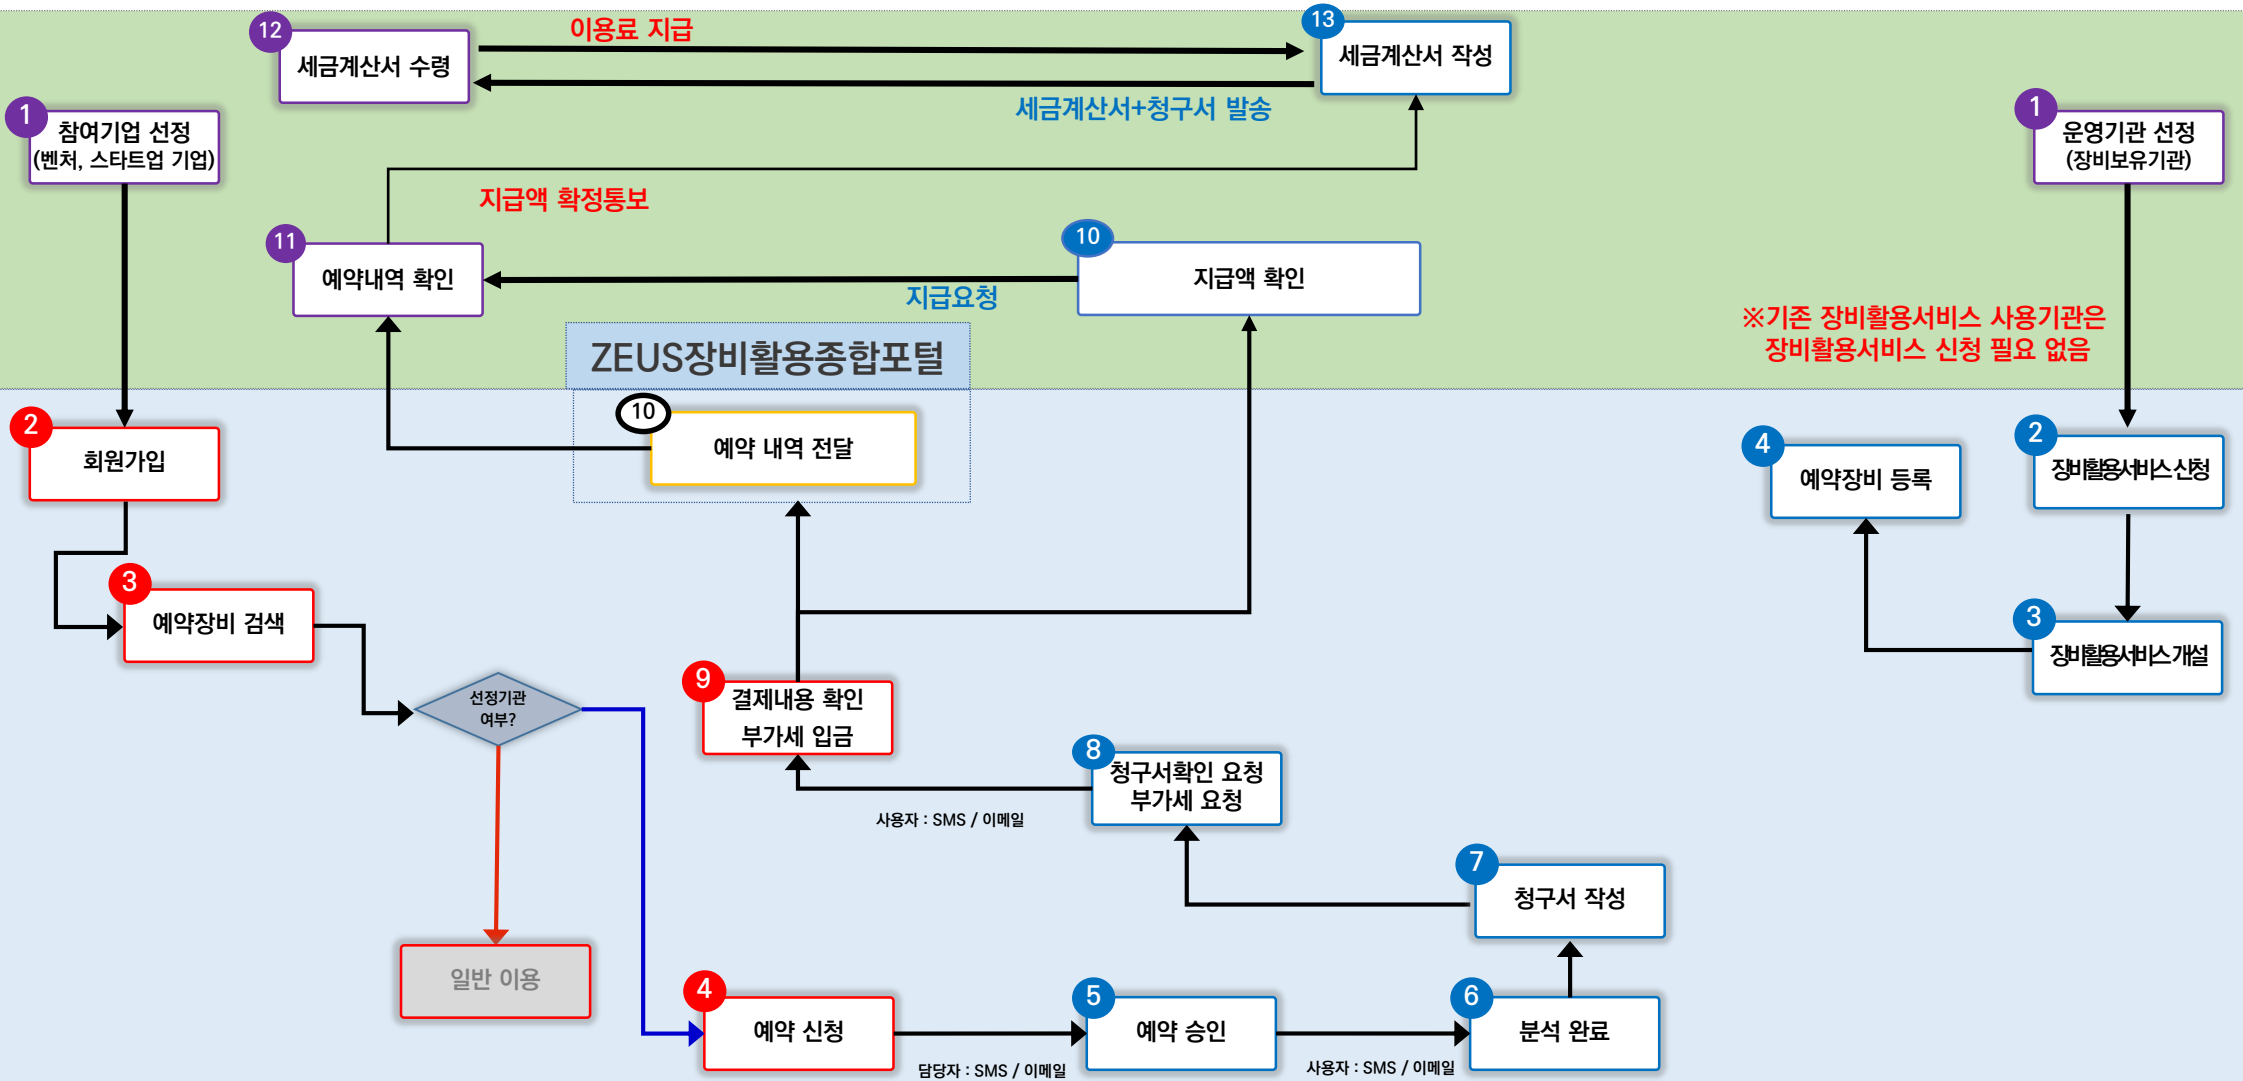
12
세금계산서 수령
이용료 지급
13
세금계산서 작성
세금계산서+청구서 발송
1
참여기업 선정
(벤처, 스타트업 기업)
1
운영기관 선정
(장비보유기관)
지급액 확정통보
11
예약내역 확인
10
지급액 확인
지급요청
※기존 장비활용서비스 사용기관은
장비활용서비스 신청 필요 없음
ZEUS장비활용종합포털
10
예약 내역 전달
2
회원가입
4
예약장비 등록
2
장비활용서비스신청
3
예약장비 검색
3
장비활용서비스개설
선정기관
여부?
9
결제내용 확인
부가세 입금
8
청구서확인 요청
부가세 요청
사용자 : SMS / 이메일
7
청구서 작성
일반 이용
4
예약 신청
5
예약 승인
6
분석 완료
담당자 : SMS / 이메일
사용자 : SMS / 이메일